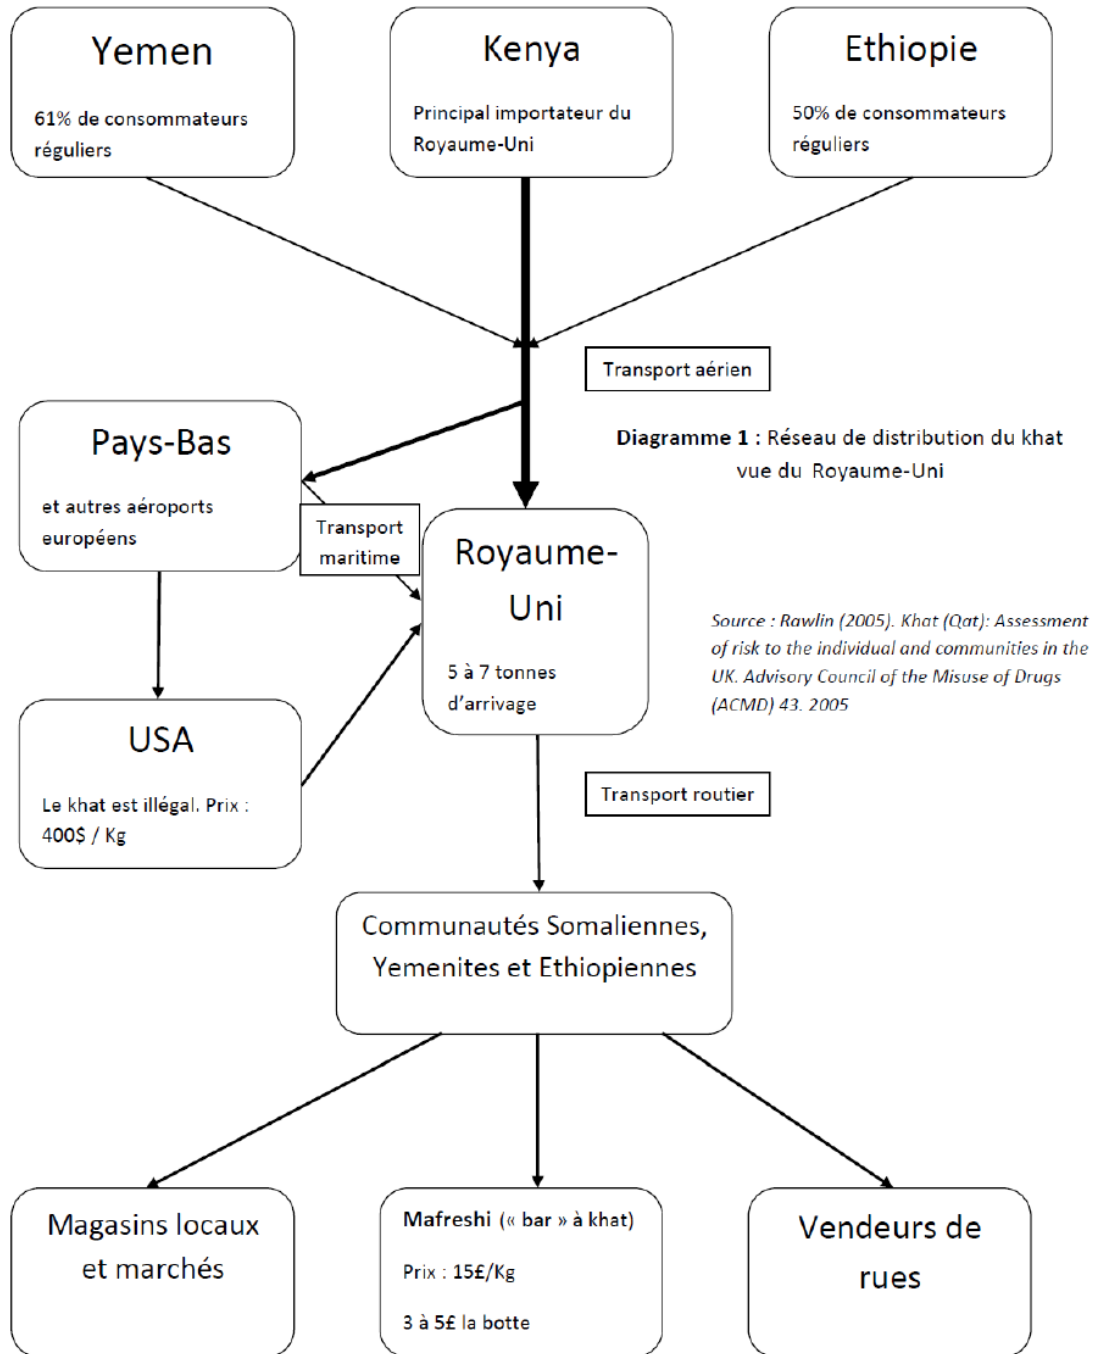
Yemen

61% de consommateurs réguliers

Kenya

Principal importateur du Royaume-Uni

Ethiopie

50% de consommateurs réguliers

Transport aérien

Diagramme 1 : Réseau de distribution du khat vue du Royaume-Uni

Pays-Bas

et autres aéroports européens

Transport maritime

Royaume-Uni

5 à 7 tonnes d'arrivage

Source : Rawlin (2005). Khat (Qat): Assessment of risk to the individual and communities in the UK. Advisory Council of the Misuse of Drugs (ACMD) 43. 2005

USA

Le khat est illégal. Prix : 400$ / Kg

Transport routier

Communautés Somaliennes, Yemenites et Ethiopiennes

Magasins locaux et marchés

Mafreshi (« bar » à khat)

Prix : 15£/Kg

3 à 5£ la botte

Vendeurs de rues